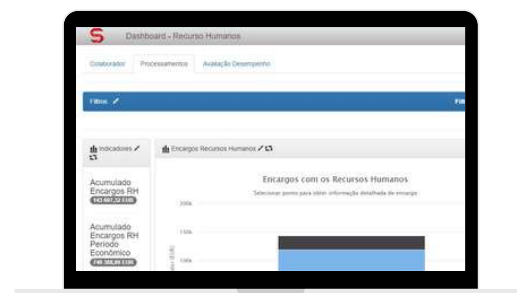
S Dashboard - Recurso Humanos

Colaborador Processamentos Avaliação Desempenho

Filtros

Filt

Indicadores

Encargos Recursos Humanos

Encargos com os Recursos Humanos

Selecionar ponto para obter informação detalhada de encargo

Acumulado Encargos RH

143 601,32 EUR

Acumulado Encargos RH Período Económico

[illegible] EUR

200k

150k

100k